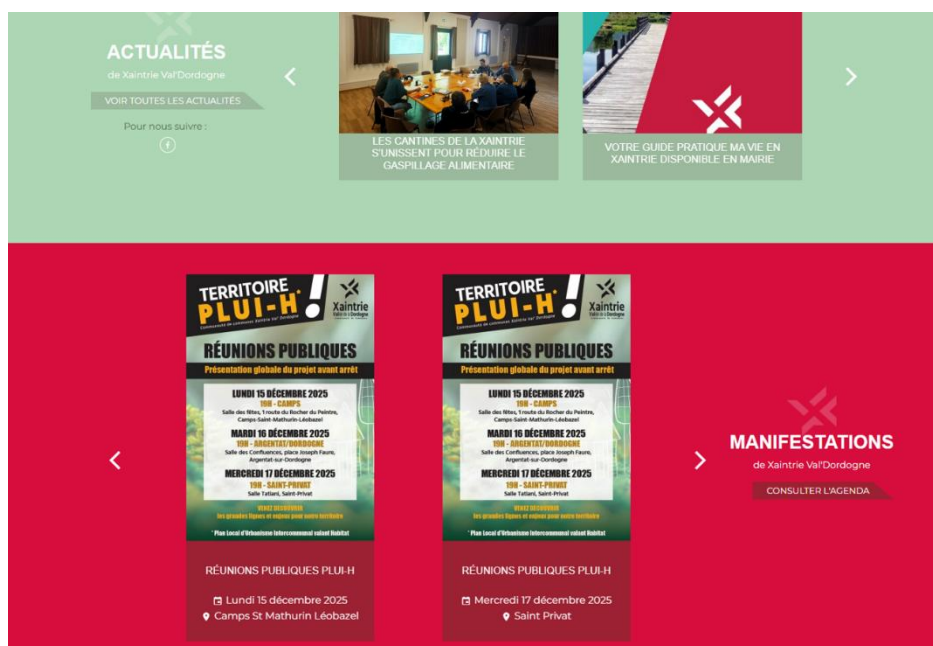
ACTUALITÉS
de Xaintrie Val'Dordogne
VOIR TOUTES LES ACTUALITÉS
Pour nous suivre :

LES CANTINES DE LA XAINTRIE S'UNISSENT POUR RÉDUIRE LE GASPILLAGE ALIMENTAIRE

VOTRE GUIDE PRATIQUE MA VIE EN XAINTRIE DISPONIBLE EN MAIRIE

TERRITOIRE PLUI-H !
Communauté de communes Xaintrie Val'Dordogne
Xaintrie Val'Dordogne
RÉUNIONS PUBLIQUES
Présentation globale du projet avant arrêt
LUNDI 15 DÉCEMBRE 2025
19H - CAMPS
Salle des fêtes, 1 route du Rocher du Peintre, Camps-Saint-Mathurin-Léobazel
MARDI 16 DÉCEMBRE 2025
19H - ARGENTAT/DORDOGNE
Salle des Confluences, place Joseph Faure, Argentat-sur-Dordogne
MERCREDI 17 DÉCEMBRE 2025
19H - SAINT-PRIVAT
Salle Tatiani, Saint-Privat
VENEZ DÉCOUVRIR les grandes lignes et enjeux pour notre territoire
Plan Local d'Urbanisme Intercommunal valant Habitat
RÉUNIONS PUBLIQUES PLUI-H
Lundi 15 décembre 2025
Camps St Mathurin Léobazel

TERRITOIRE PLUI-H !
Communauté de communes Xaintrie Val'Dordogne
Xaintrie Val'Dordogne
RÉUNIONS PUBLIQUES
Présentation globale du projet avant arrêt
LUNDI 15 DÉCEMBRE 2025
19H - CAMPS
Salle des fêtes, 1 route du Rocher du Peintre, Camps-Saint-Mathurin-Léobazel
MARDI 16 DÉCEMBRE 2025
19H - ARGENTAT/DORDOGNE
Salle des Confluences, place Joseph Faure, Argentat-sur-Dordogne
MERCREDI 17 DÉCEMBRE 2025
19H - SAINT-PRIVAT
Salle Tatiani, Saint-Privat
VENEZ DÉCOUVRIR les grandes lignes et enjeux pour notre territoire
Plan Local d'Urbanisme Intercommunal valant Habitat
RÉUNIONS PUBLIQUES PLUI-H
Mercredi 17 décembre 2025
Saint Privat

MANIFESTATIONS
de Xaintrie Val'Dordogne
CONSULTER L'AGENDA